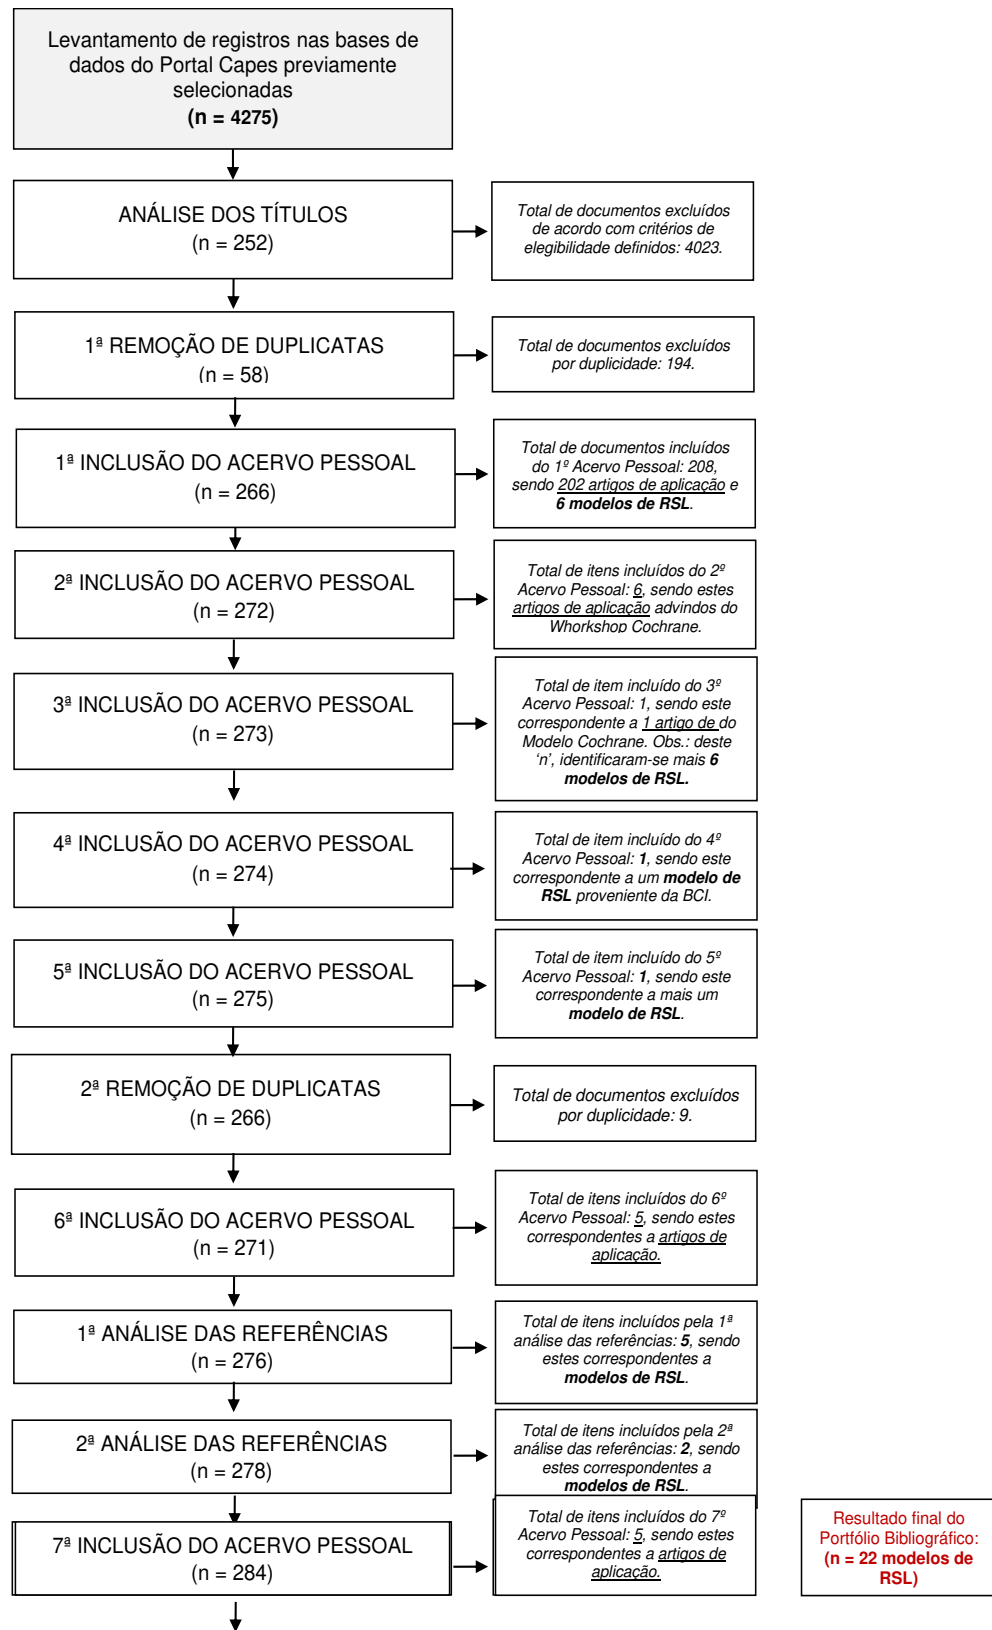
Levantamento de registros nas bases de dados do Portal Capes previamente selecionadas
(n = 4275)

ANÁLISE DOS TÍTULOS
(n = 252)

Total de documentos excluídos de acordo com critérios de elegibilidade definidos: 4023.

1ª REMOÇÃO DE DUPLICATAS
(n = 58)

Total de documentos excluídos por duplicidade: 194.

1ª INCLUSÃO DO ACERVO PESSOAL
(n = 266)

Total de documentos incluídos do 1º Acervo Pessoal: 208, sendo 202 artigos de aplicação e 6 modelos de RSL.

2ª INCLUSÃO DO ACERVO PESSOAL
(n = 272)

Total de itens incluídos do 2º Acervo Pessoal: 6, sendo estes artigos de aplicação advindos do Workshop Cochrane.

3ª INCLUSÃO DO ACERVO PESSOAL
(n = 273)

Total de item incluído do 3º Acervo Pessoal: 1, sendo este correspondente a 1 artigo de do Modelo Cochrane. Obs.: deste 'n', identificaram-se mais 6 modelos de RSL.

4ª INCLUSÃO DO ACERVO PESSOAL
(n = 274)

Total de item incluído do 4º Acervo Pessoal: 1, sendo este correspondente a um modelo de RSL proveniente da BCI.

5ª INCLUSÃO DO ACERVO PESSOAL
(n = 275)

Total de item incluído do 5º Acervo Pessoal: 1, sendo este correspondente a mais um modelo de RSL.

2ª REMOÇÃO DE DUPLICATAS
(n = 266)

Total de documentos excluídos por duplicidade: 9.

6ª INCLUSÃO DO ACERVO PESSOAL
(n = 271)

Total de itens incluídos do 6º Acervo Pessoal: 5, sendo estes correspondentes a artigos de aplicação.

1ª ANÁLISE DAS REFERÊNCIAS
(n = 276)

Total de itens incluídos pela 1ª análise das referências: 5, sendo estes correspondentes a modelos de RSL.

2ª ANÁLISE DAS REFERÊNCIAS
(n = 278)

Total de itens incluídos pela 2ª análise das referências: 2, sendo estes correspondentes a modelos de RSL.

7ª INCLUSÃO DO ACERVO PESSOAL
(n = 284)

Total de itens incluídos do 7º Acervo Pessoal: 5, sendo estes correspondentes a artigos de aplicação.

Resultado final do Portfólio Bibliográfico: (n = 22 modelos de RSL)